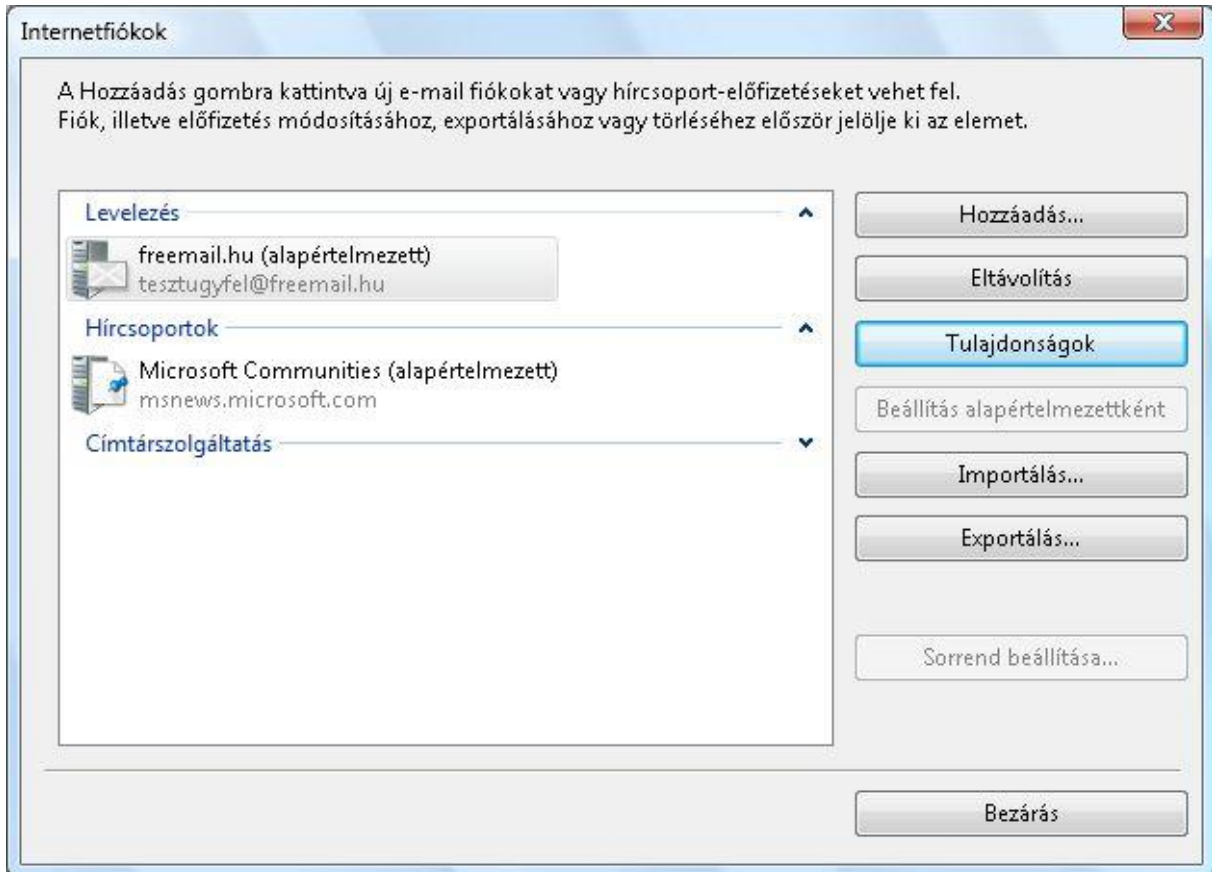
Internetfiókok

A Hozzáadás gombra kattintva új e-mail fiókokat vagy hírcsoport-előfizetéseket vehet fel.
Fiók, illetve előfizetés módosításához, exportálásához vagy törléséhez először jelölje ki az elemet.

Levelezés

freemail.hu (alapértelmezett)
tesztugyfel@freemail.hu

Hírcsoportok

Microsoft Communities (alapértelmezett)
msnews.microsoft.com

Címtárszolgáltatás

Hozzáadás...

Eltávolítás

Tulajdonságok

Beállítás alapértelmezettként

Importálás...

Exportálás...

Sorrend beállítása...

Bezárás